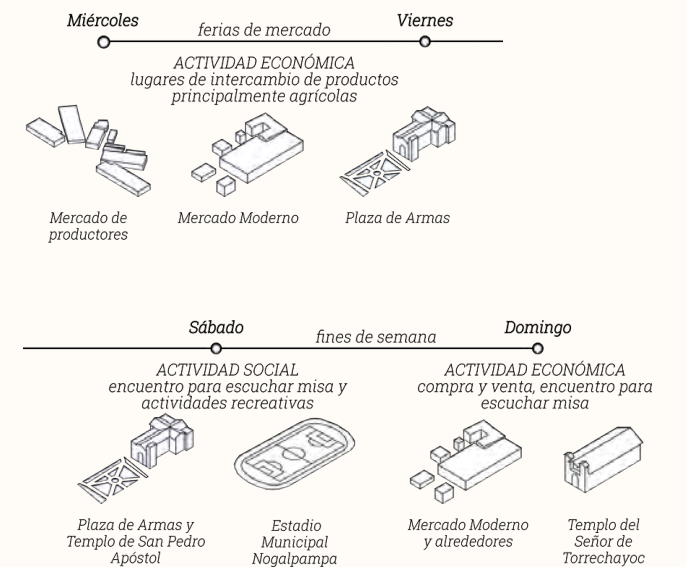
Miércoles

ferias de mercado

Viernes

ACTIVIDAD ECONÓMICA
lugares de intercambio de productos principalmente agrícolas

Mercado de productores

Mercado Moderno

Plaza de Armas

Sábado

fines de semana

Domingo

ACTIVIDAD SOCIAL
encuentro para escuchar misa y actividades recreativas

ACTIVIDAD ECONÓMICA
compra y venta, encuentro para escuchar misa

Plaza de Armas y Templo de San Pedro Apóstol

Estadio Municipal Nogalpampa

Mercado Moderno y alrededores

Templo del Señor de Torrechayoc